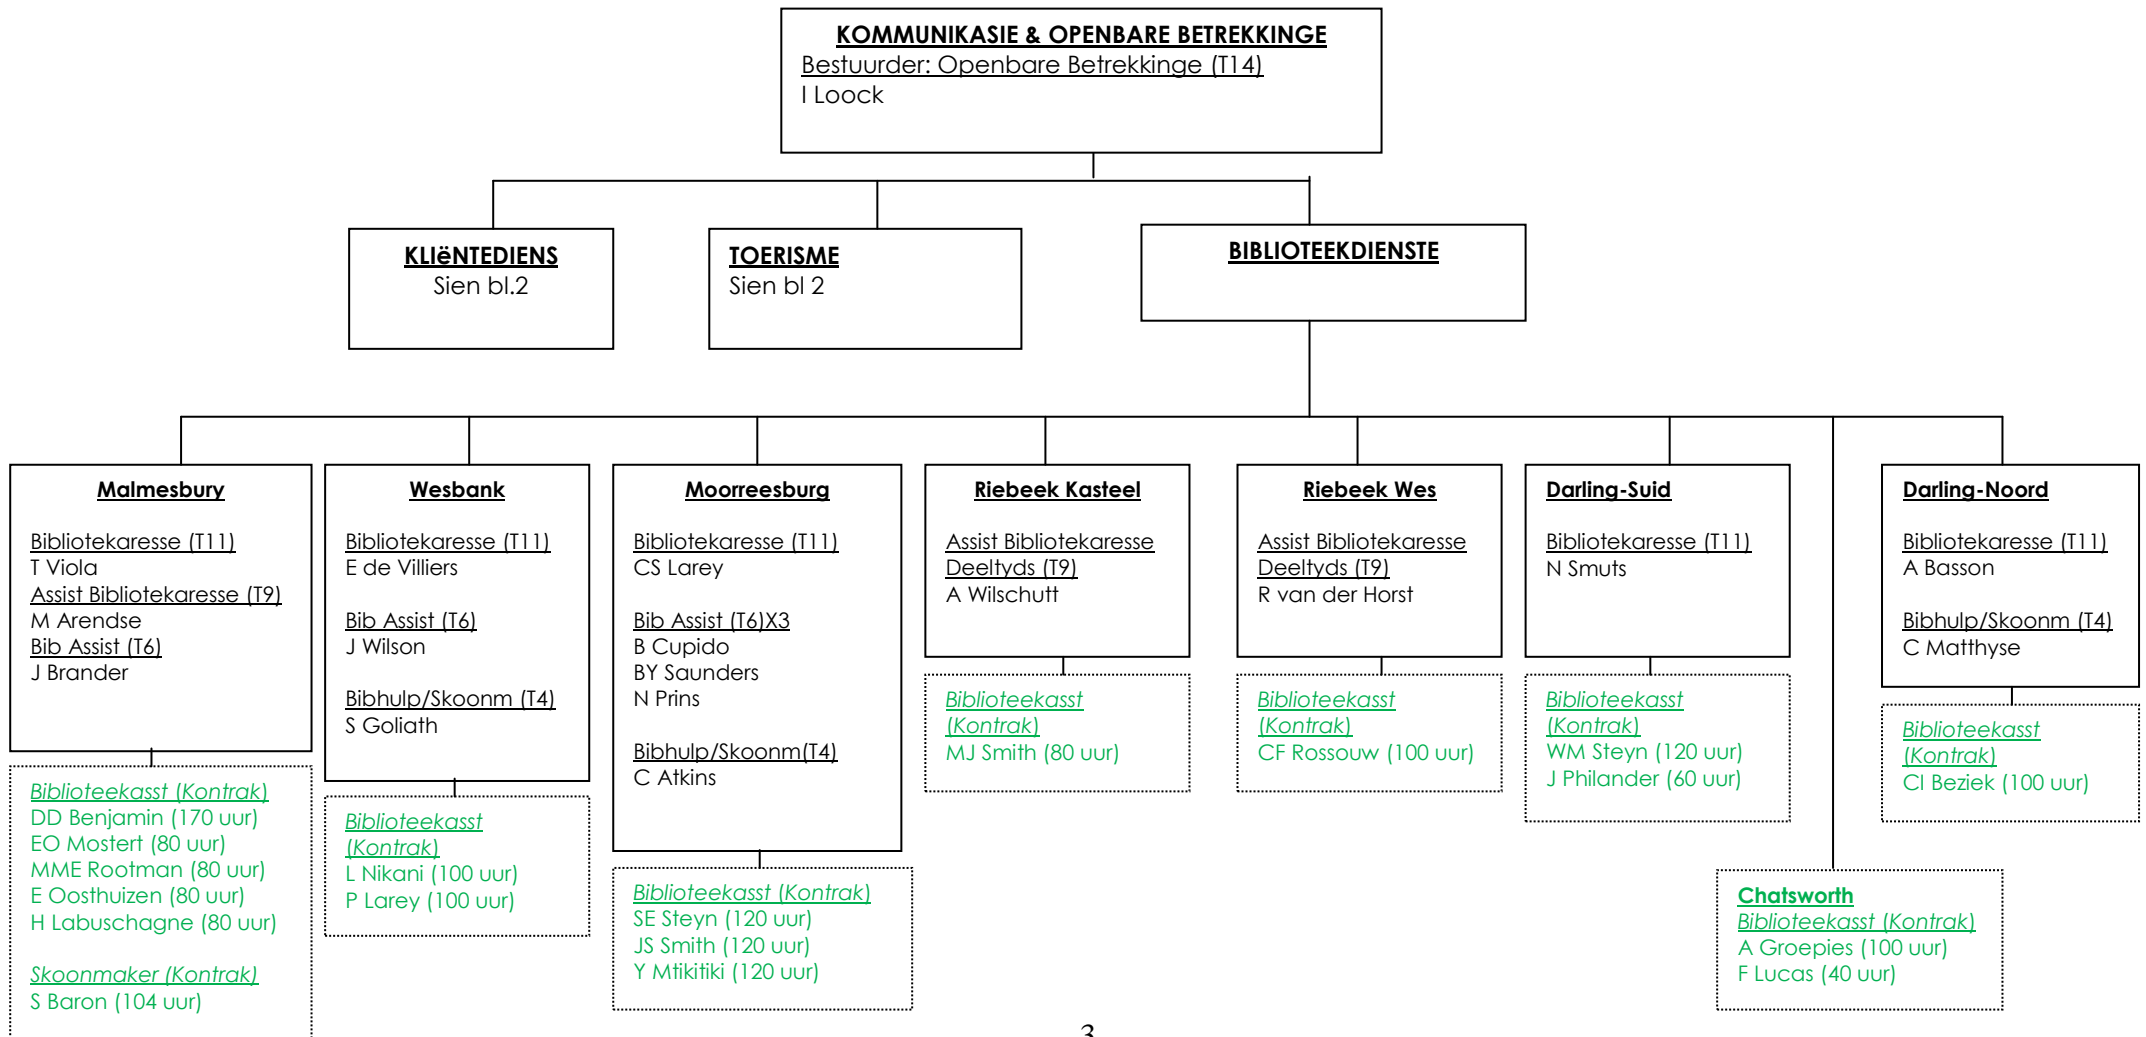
KOMMUNIKASIE & OPENBARE BETREKKINGE
Bestuurder: Openbare Betrekkinge (T14)
I Loock

KLIëNTEDIENS
Sien bl.2

TOERISME
Sien bl 2

BIBLIOTEEKDIENSTE

Malmesbury

Bibliotekaresse (T11)
T Viola
Assist Bibliotekaresse (T9)
M Arendse
Bib Assist (T6)
J Brander

Biblioteekasst (Kontrak)
DD Benjamin (170 uur)
EO Mostert (80 uur)
MME Rootman (80 uur)
E Oosthuizen (80 uur)
H Labuschagne (80 uur)

Skoonmaker (Kontrak)
S Baron (104 uur)

Wesbank

Bibliotekaresse (T11)
E de Villiers

Bib Assist (T6)
J Wilson

Bibhulp/Skoonm (T4)
S Goliath

Biblioteekasst (Kontrak)
L Nikani (100 uur)
P Larey (100 uur)

Moorreesburg

Bibliotekaresse (T11)
CS Larey

Bib Assist (T6)X3
B Cupido
BY Saunders
N Prins

Bibhulp/Skoonm(T4)
C Atkins

Biblioteekasst (Kontrak)
SE Steyn (120 uur)
JS Smith (120 uur)
Y Mtikitiki (120 uur)

Riebeek Kasteel

Assist Bibliotekaresse Deeltyds (T9)
A Wilschutt

Biblioteekasst (Kontrak)
MJ Smith (80 uur)

Riebeek Wes

Assist Bibliotekaresse Deeltyds (T9)
R van der Horst

Biblioteekasst (Kontrak)
CF Rossouw (100 uur)

Darling-Suid

Bibliotekaresse (T11)
N Smuts

Biblioteekasst (Kontrak)
WM Steyn (120 uur)
J Philander (60 uur)

Darling-Noord

Bibliotekaresse (T11)
A Basson

Bibhulp/Skoonm (T4)
C Matthyse

Biblioteekasst (Kontrak)
CI Beziek (100 uur)

Chatsworth
Biblioteekasst (Kontrak)
A Groepies (100 uur)
F Lucas (40 uur)

3